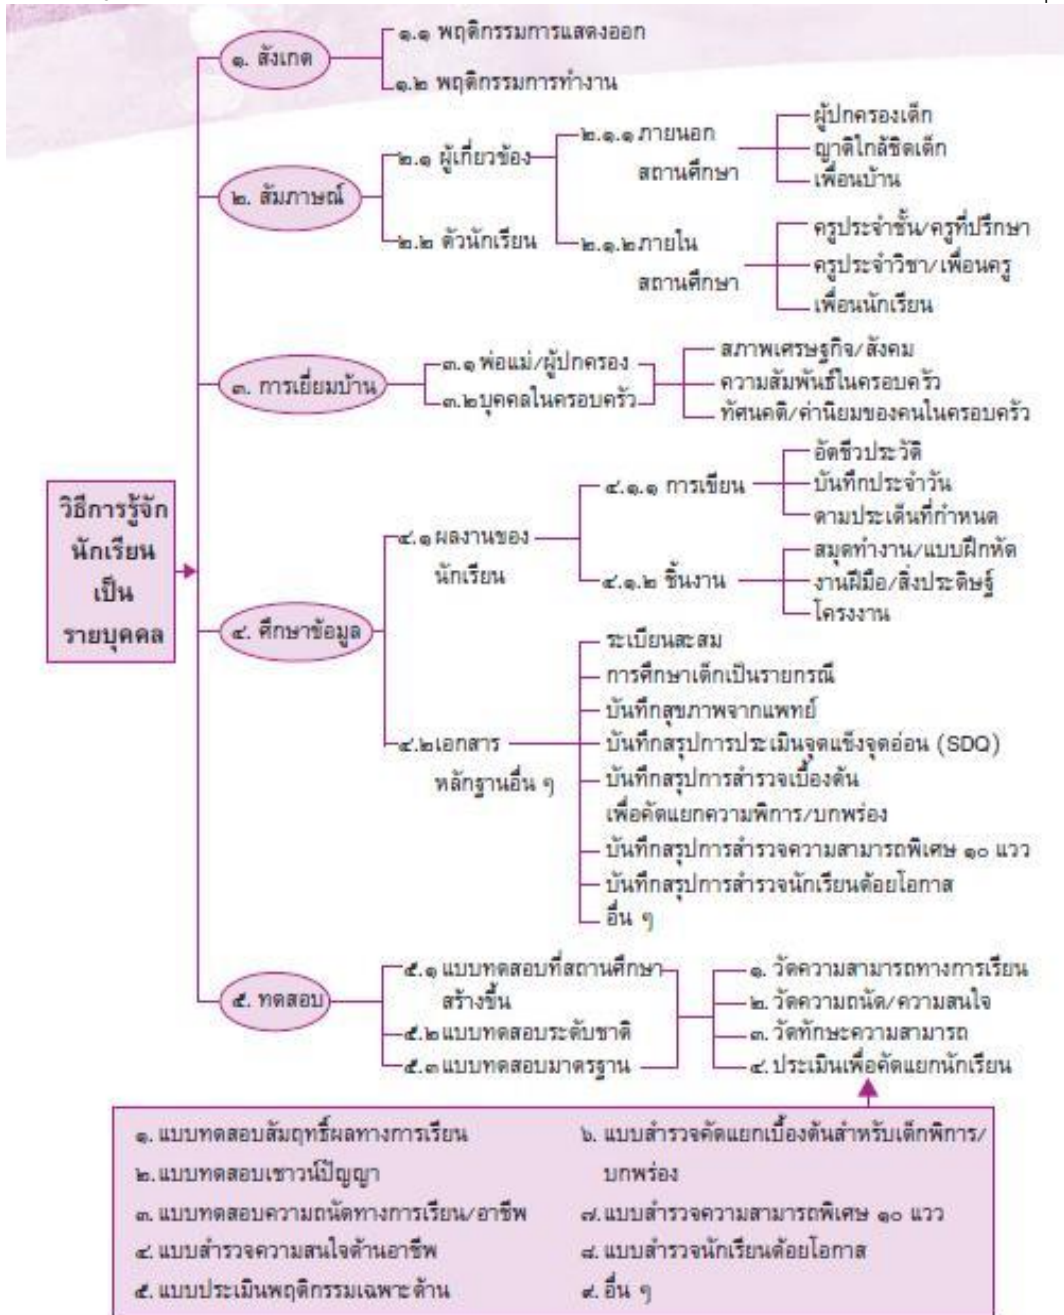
วิธีการรู้จักนักเรียนเป็นรายบุคคล

๑. สังเกต
๑.๑ พฤติกรรมการแสดงออก
๑.๒ พฤติกรรมการทำงาน

๒. สัมภาษณ์
๒.๑ ผู้เกี่ยวข้อง
๒.๑.๑ ภายนอกสถานศึกษา
ผู้ปกครองเด็ก
ญาติใกล้ชิดเด็ก
เพื่อนบ้าน
๒.๑.๒ ภายในสถานศึกษา
ครูประจำชั้น/ครูที่ปรึกษา
ครูประจำวิชา/เพื่อนครู
เพื่อนนักเรียน
๒.๒ ตัวนักเรียน

๓. การเยี่ยมบ้าน
๓.๑ พ่อแม่/ผู้ปกครอง
๓.๒ บุคคลในครอบครัว
สภาพเศรษฐกิจ/สังคม
ความสัมพันธ์ในครอบครัว
ทัศนคติ/ค่านิยมของคนในครอบครัว

๔. ศึกษาข้อมูล
๔.๑ ผลงานของนักเรียน
๔.๑.๑ การเขียน
อัตชีวประวัติ
บันทึกประจำวัน
ตามประเด็นที่กำหนด
๔.๑.๒ ชิ้นงาน
สมุดทำงาน/แบบฝึกหัด
งานฝีมือ/สิ่งประดิษฐ์
โครงงาน
๔.๒ เอกสารหลักฐานอื่น ๆ
ระเบียนสะสม
การศึกษาเด็กเป็นรายกรณี
บันทึกสุขภาพจากแพทย์
บันทึกสรุปการประเมินจุดแข็งจุดอ่อน (SDQ)
บันทึกสรุปการสำรวจเบื้องต้นเพื่อคัดแยกความพิการ/บกพร่อง
บันทึกสรุปการสำรวจความสามารถพิเศษ ๑๐ แวว
บันทึกสรุปการสำรวจนักเรียนด้อยโอกาส
อื่น ๆ

๕. ทดสอบ
๕.๑ แบบทดสอบที่สถานศึกษาสร้างขึ้น
๕.๒ แบบทดสอบระดับชาติ
๕.๓ แบบทดสอบมาตรฐาน
๑. วัดความสามารถทางการเรียน
๒. วัดความถนัด/ความสนใจ
๓. วัดทักษะความสามารถ
๔. ประเมินเพื่อคัดแยกนักเรียน

๑. แบบทดสอบสัมฤทธิ์ผลทางการเรียน
๒. แบบทดสอบเชาวน์ปัญญา
๓. แบบทดสอบความถนัดทางการเรียน/อาชีพ
๔. แบบสำรวจความสนใจด้านอาชีพ
๕. แบบประเมินพฤติกรรมเฉพาะด้าน
๖. แบบสำรวจคัดแยกเบื้องต้นสำหรับเด็กพิการ/บกพร่อง
๗. แบบสำรวจความสามารถพิเศษ ๑๐ แวว
๘. แบบสำรวจนักเรียนด้อยโอกาส
๙. อื่น ๆ